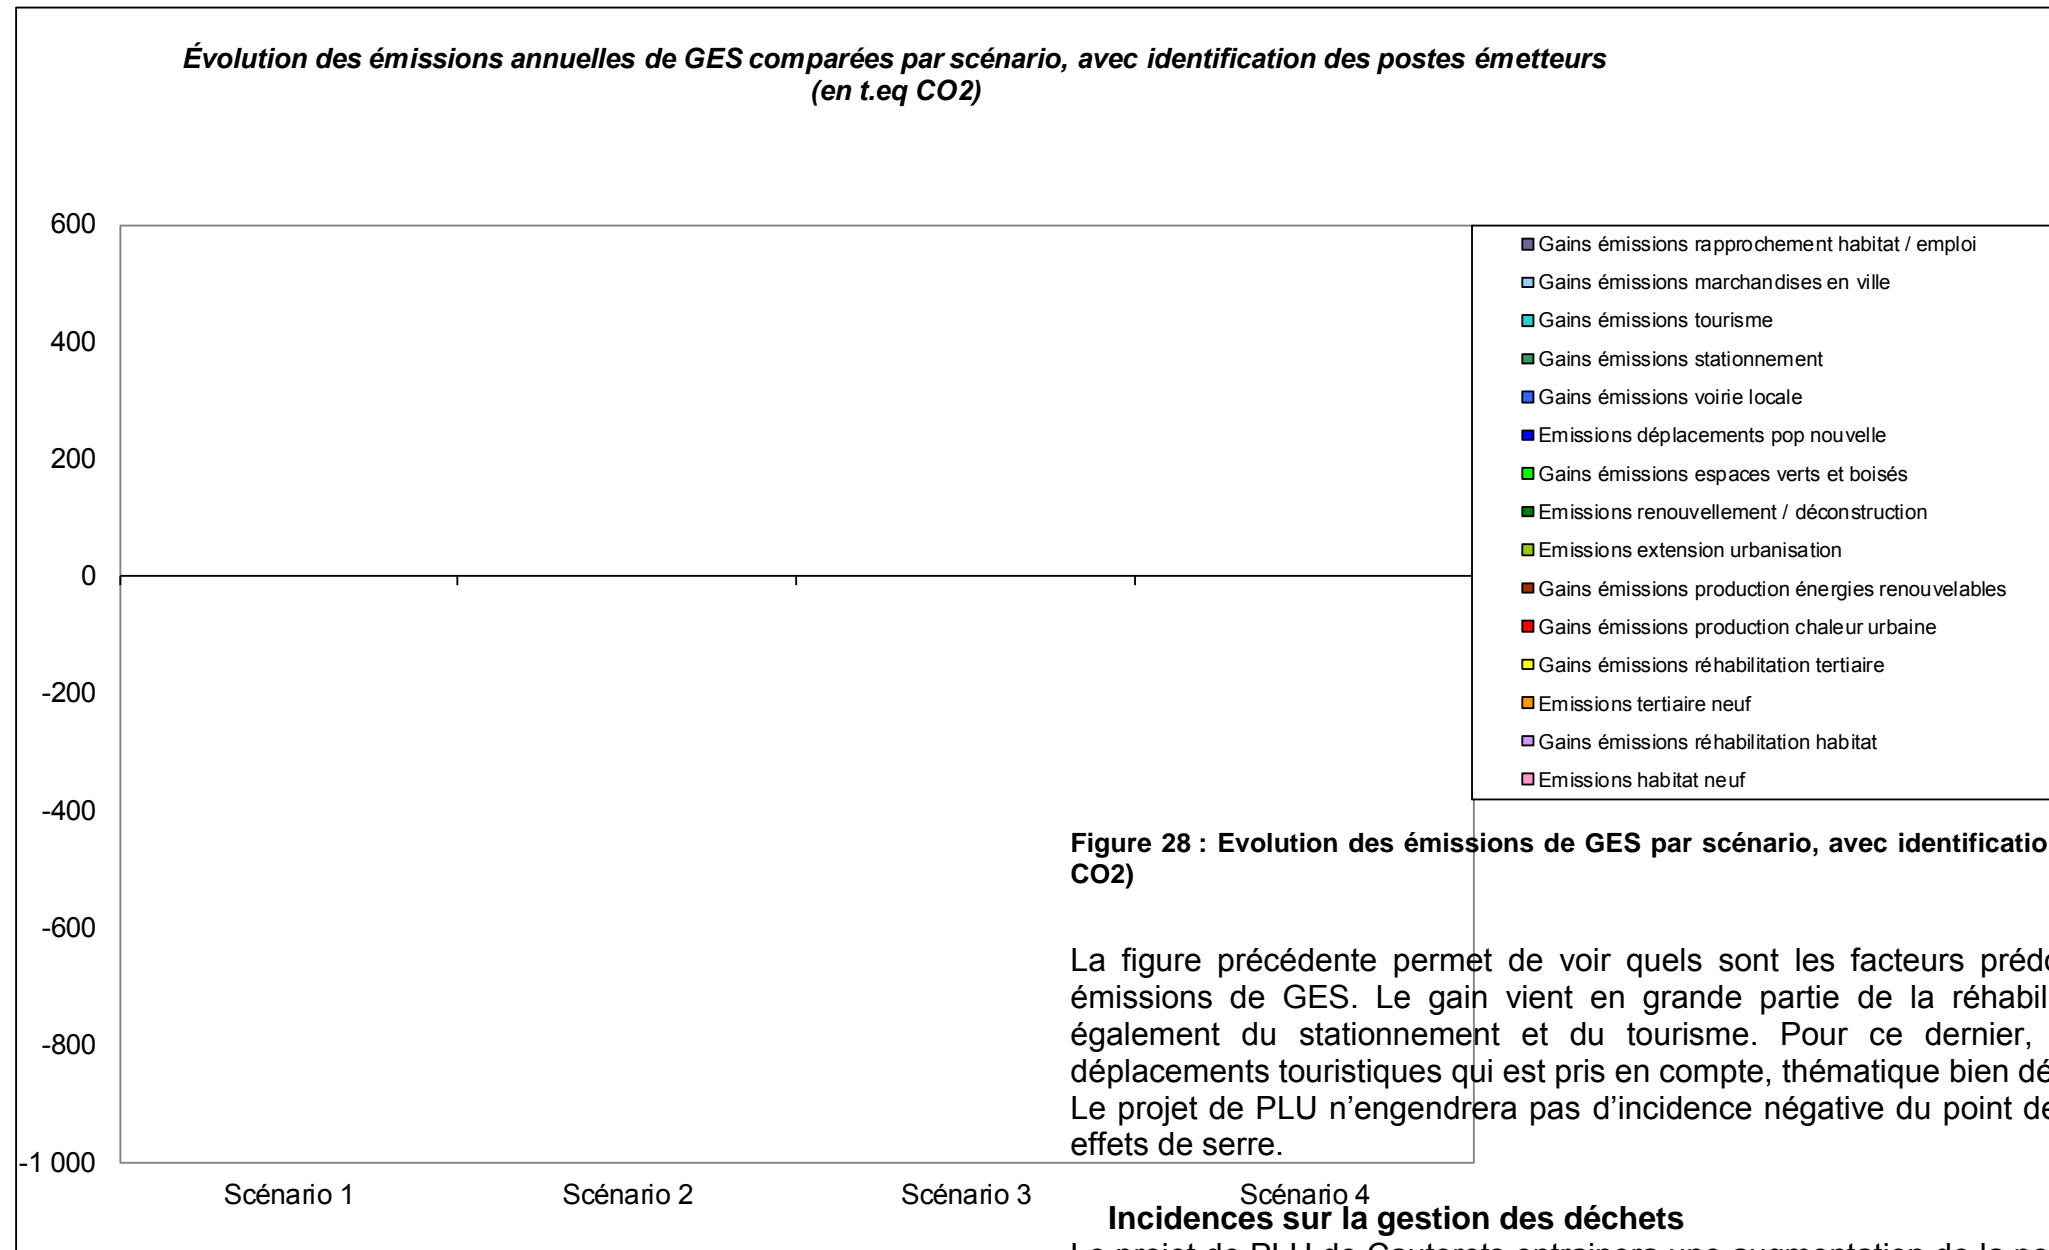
Évolution des émissions annuelles de GES comparées par scénario, avec identification des postes émetteurs (en t.eq CO2)

600
400
200
0
-200
-400
-600
-800
-1 000

Scénario 1
Scénario 2
Scénario 3
Scénario 4

Gains émissions rapprochement habitat / emploi
Gains émissions marchandises en ville
Gains émissions tourisme
Gains émissions stationnement
Gains émissions voirie locale
Emissions déplacements pop nouvelle
Gains émissions espaces verts et boisés
Emissions renouvellement / déconstruction
Emissions extension urbanisation
Gains émissions production énergies renouvelables
Gains émissions production chaleur urbaine
Gains émissions réhabilitation tertiaire
Emissions tertiaire neuf
Gains émissions réhabilitation habitat
Emissions habitat neuf

Figure 28 : Evolution des émissions de GES par scénario, avec identificatio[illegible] CO2)

La figure précédente permet de voir quels sont les facteurs prédo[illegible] émissions de GES. Le gain vient en grande partie de la réhabil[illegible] également du stationnement et du tourisme. Pour ce dernier, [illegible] déplacements touristiques qui est pris en compte, thématique bien dé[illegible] Le projet de PLU n'engendrera pas d'incidence négative du point de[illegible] effets de serre.

Incidences sur la gestion des déchets

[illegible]